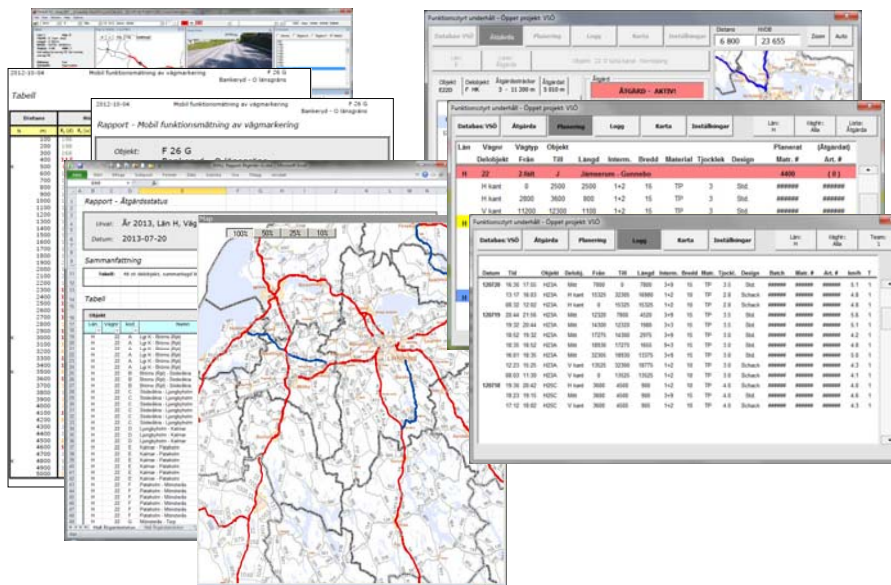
2012-10-04 Mobil funktionsmätning av vägmarkering F 26 G
Bankeryd - G länsgräns

Tabell

2012-10-04 Mobil funktionsmätning av vägmarkering F 26 G
Bankeryd - G länsgräns

Rapport - Mobil funktionsmätning av vägmarkering

Objekt: F 26 G

Rapport - Åtgärdsstatus

Urval: År 2013, Län H, Väg

Datum: 2013-07-20

Sammanfattning

Tabell

Map
100% 50% 25% 10%

Funktionsstyrt underhåll - Öppet projekt VSÖ

Databas VSÖ Åtgärda Planering Logg Karta Inställningar

Distans 6 800 HVDB 23 655 Zoom Auto

ÅTGÄRD - AKTIV!

Funktionsstyrt underhåll - Öppet projekt VSÖ

Databas VSÖ Åtgärda Planering Logg Karta Inställningar

| Län | Vägnr | Vägtyp | Objekt | | | | | | | | Planerat | (Åtgärdat) |
|---|---|---|---|---|---|---|---|---|---|---|---|---|
| | Delobjekt | Från | Till | Längd | Interm. | Bredd | Material | Tjocklek | Design | | Matr. # | Art. # |
| H | 22 | 2-falt | Jämserum - Gunnebo | | | | | | | | 4400 | (0) |
| | H kant | 0 | 2500 | 2500 | 1+2 | 15 | TP | 3 | Std. | | ###### | ###### |
| | H kant | 2800 | 3600 | 800 | 1+2 | 15 | TP | 3 | Std. | | ###### | ###### |
| | V kant | 11200 | 12300 | 1100 | 1+2 | 15 | TP | 3 | Std. | | ###### | ###### |

Funktionsstyrt underhåll - Öppet projekt VSÖ

Databas VSÖ Åtgärda Planering Logg Karta Inställningar

| Datum | Tid | | Objekt | Delobj. | Från | Till | Längd | Interm. | Bredd | Matr. | Tjockl. | Design | Batch | Matr. # | Art. # | km/h | T |
|---|---|---|---|---|---|---|---|---|---|---|---|---|---|---|---|---|---|
| 120720 | 16:26 | 17:03 | H23A | Mitt | 7800 | 0 | 7800 | 3+9 | 15 | TP | 3.5 | Std. | ###### | ###### | ###### | 5.1 | 1 |
| | 13:17 | 16:03 | H23A | H kant | 15325 | 32305 | 16980 | 1+2 | 10 | TP | 2.5 | Schack | ###### | ###### | ###### | 4.8 | 1 |
| | 08:33 | 12:02 | H23A | H kant | 0 | 15325 | 15325 | 1+2 | 10 | TP | 2.5 | Schack | ###### | ###### | ###### | 4.8 | 1 |
| 120719 | 20:44 | 21:16 | H23A | Mitt | 12320 | 7800 | 4520 | 3+9 | 15 | TP | 3.5 | Std. | ###### | ###### | ###### | 5.1 | 1 |
| | 19:32 | 20:44 | H23A | Mitt | 14300 | 12320 | 1980 | 3+3 | 15 | TP | 3.5 | Std. | ###### | ###### | ###### | 5.1 | 1 |
| | 18:52 | 19:32 | H23A | Mitt | 17275 | 14300 | 2975 | 3+9 | 15 | TP | 3.5 | Std. | ###### | ###### | ###### | 4.2 | 1 |
| | 16:35 | 18:52 | H23A | Mitt | 18935 | 17275 | 1660 | 9+3 | 15 | TP | 3.5 | Std. | ###### | ###### | ###### | 4.9 | 1 |
| | 16:01 | 18:35 | H23A | Mitt | 32305 | 18935 | 13370 | 3+9 | 15 | TP | 3.0 | Std. | ###### | ###### | ###### | 5.0 | 1 |
| | 12:23 | 15:20 | H23A | V kant | 13525 | 32300 | 18775 | 1+2 | 10 | TP | 3.0 | Std. | ###### | ###### | ###### | 4.3 | 1 |
| | 08:03 | 11:39 | H23A | V kant | 0 | 13525 | 13525 | 1+2 | 10 | TP | 3.0 | Std. | ###### | ###### | ###### | 4.3 | 1 |
| 120718 | 19:36 | 20:42 | H25C | H kant | 3600 | 4500 | 900 | 1+2 | 10 | TP | 4.0 | Schack | ###### | ###### | ###### | 4.6 | 1 |
| | 18:23 | 19:15 | H25C | Mitt | 3600 | 4500 | 900 | 3+9 | 15 | TP | 4.0 | Std. | ###### | ###### | ###### | 4.8 | 1 |
| | 17:10 | 18:02 | H25C | V kant | 3600 | 4500 | 900 | 1+2 | 10 | TP | 4.0 | Schack | ###### | ###### | ###### | 4.6 | 1 |